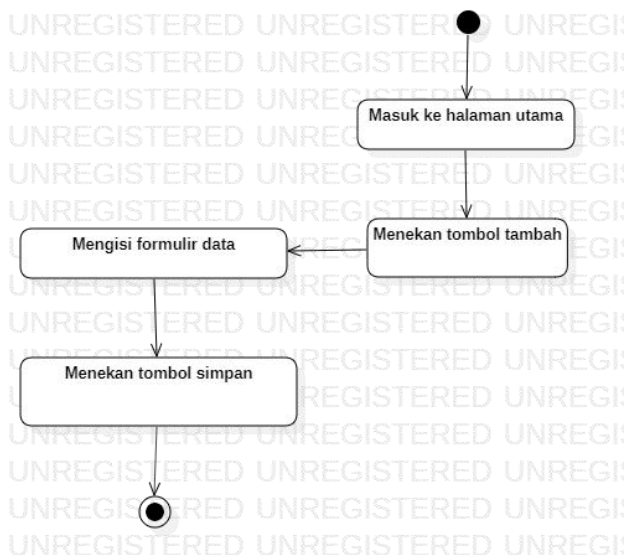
UNREGISTERED UNREGISTERED UNREGIS
UNREGISTERED UNREGISTERED UNREGIS
UNREGISTERED UNREGISTERED UNREGIS
UNREGISTERED UNREGISTERED UNREGIS
UNREGISTERED UNREGISTERED UNREGIS
UNREGISTERED UNREGISTERED UNREGIS
UNREGISTERED UNREGISTERED UNREGIS
UNREGISTERED UNREGISTERED UNREGIS
UNREGISTERED UNREGISTERED UNREGIS
UNREGISTERED UNREGISTERED UNREGIS
UNREGISTERED UNREGISTERED UNREGIS
UNREGISTERED UNREGISTERED UNREGIS
UNREGISTERED UNREGISTERED UNREGIS
UNREGISTERED UNREGISTERED UNREGIS

Masuk ke halaman utama

Menekan tombol tambah

Mengisi formulir data

Menekan tombol simpan